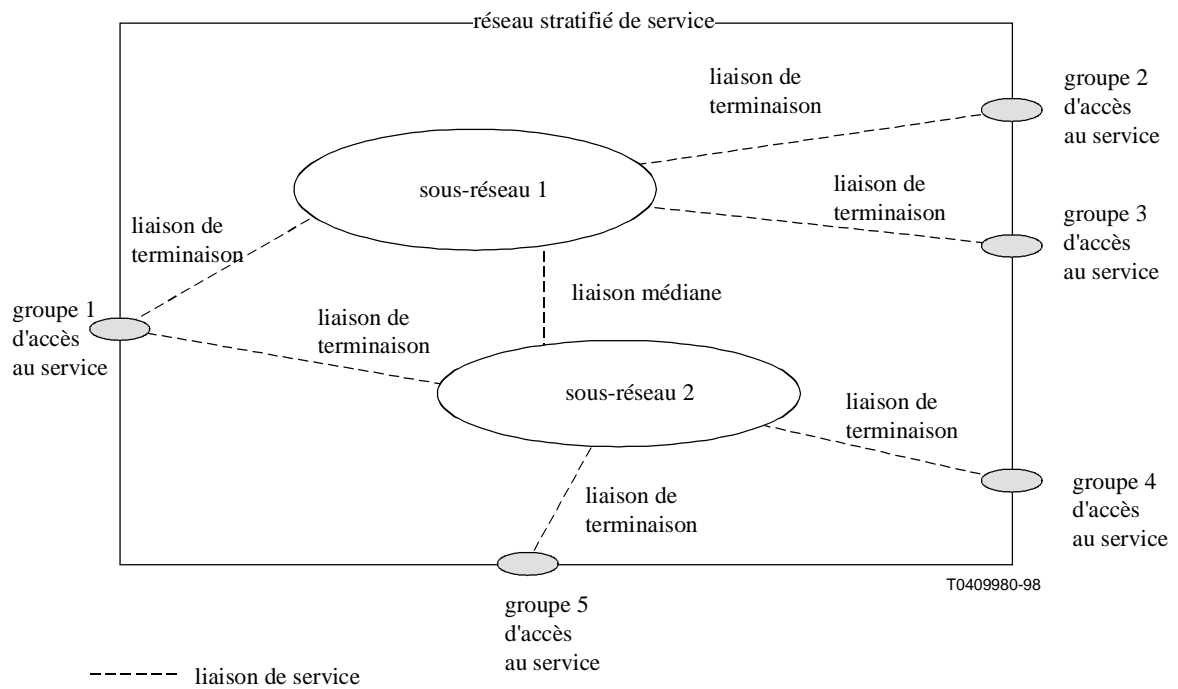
réseau stratifié de service

liaison de terminaison

groupe 2 d'accès au service

sous-réseau 1

liaison de terminaison

groupe 3 d'accès au service

liaison de terminaison

liaison médiane

groupe 1 d'accès au service

liaison de terminaison

sous-réseau 2

liaison de terminaison

liaison de terminaison

groupe 4 d'accès au service

T0409980-98

groupe 5 d'accès au service

liaison de service